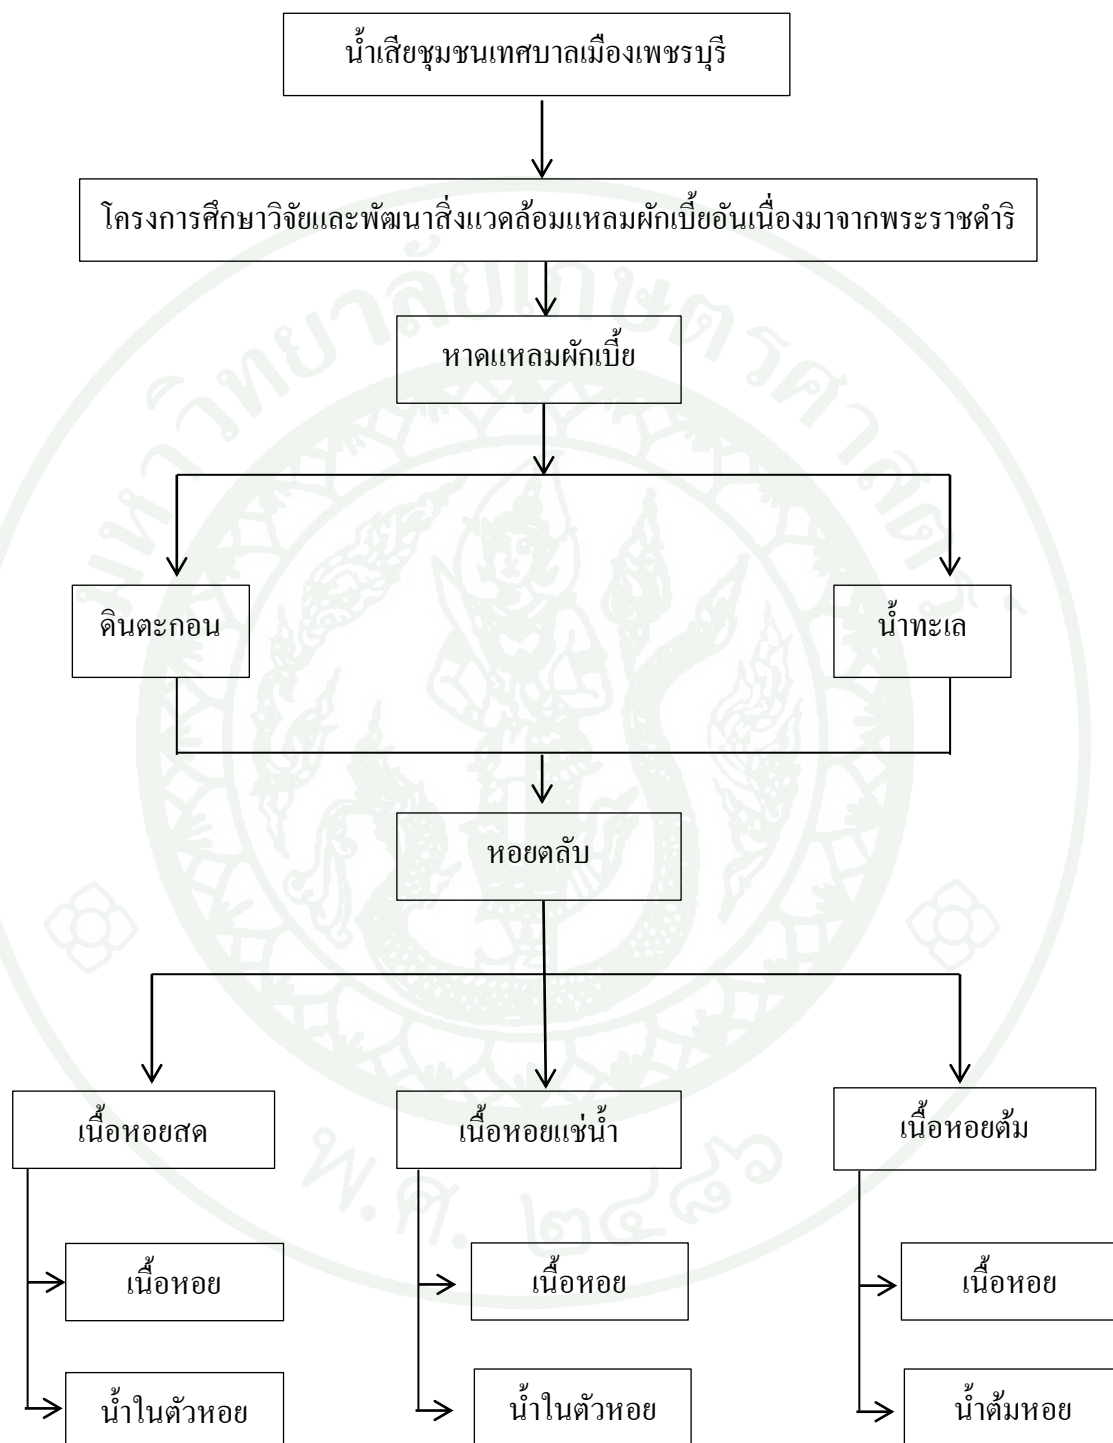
น้ำเสียชุมชนเทศบาลเมืองเพชรบุรี

โครงการศึกษาวิจัยและพัฒนาสิ่งแวดล้อมแหลมผักเบี้ยอันเนื่องมาจากพระราชดำริ

หาดแหลมผักเบี้ย

ดินตะกอน

น้ำทะเล

หอยตลับ

เนื้อหอยสด

เนื้อหอยแช่น้ำ

เนื้อหอยต้ม

เนื้อหอย

น้ำในตัวหอย

เนื้อหอย

น้ำในตัวหอย

เนื้อหอย

น้ำต้มหอย

พ.ศ. ๒๔๘๖